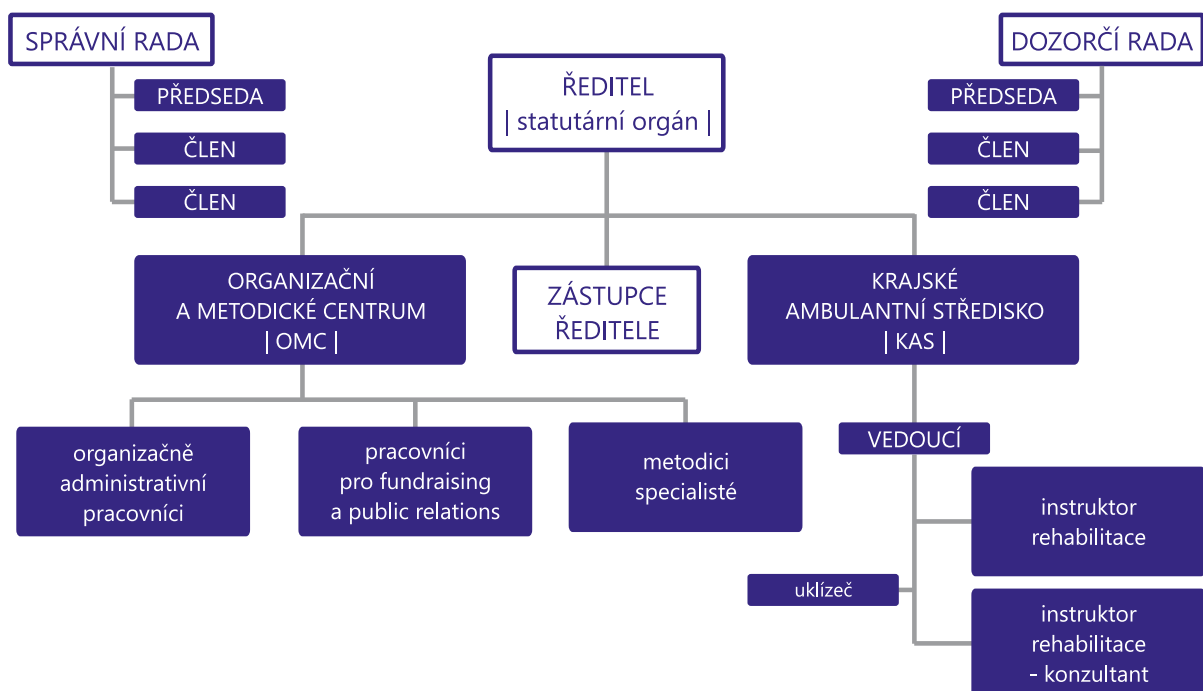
SPRÁVNÍ RADA

PŘEDSEDA

ČLEN

ČLEN

ŘEDITEL
| statutární orgán |

DOZORČÍ RADA

PŘEDSEDA

ČLEN

ČLEN

ORGANIZAČNÍ A METODICKÉ CENTRUM | OMC |

ZÁSTUPCE ŘEDITELE

KRAJSKÉ AMBULANTNÍ STŘEDISKO | KAS |

organizačně administrativní pracovníci

pracovníci pro fundraising a public relations

metodici specialisté

VEDOUCÍ

instruktor rehabilitace

uklízeč

instruktor rehabilitace - konzultant